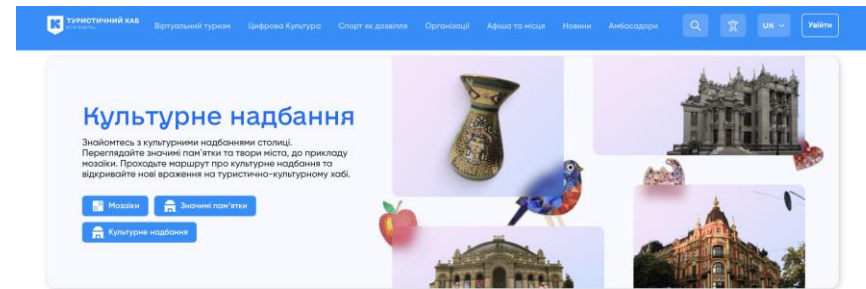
ТУРИСТИЧНИЙ ХАБ
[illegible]

Віртуальний туризм Цифрова Культура Спорт як дозвілля Організації Афіша та місця Новини Амбасадори

UK

Увійти

Культурне надбання

Знайомтесь з культурними надбаннями столиці. Переглядайте значимі пам'ятки та твори міста, до прикладу мозаїки. Проходьте маршрут про культурне надбання та відкривайте нові враження на туристично-культурному хабі.

Мозаїки

Значимі пам'ятки

Культурне надбання